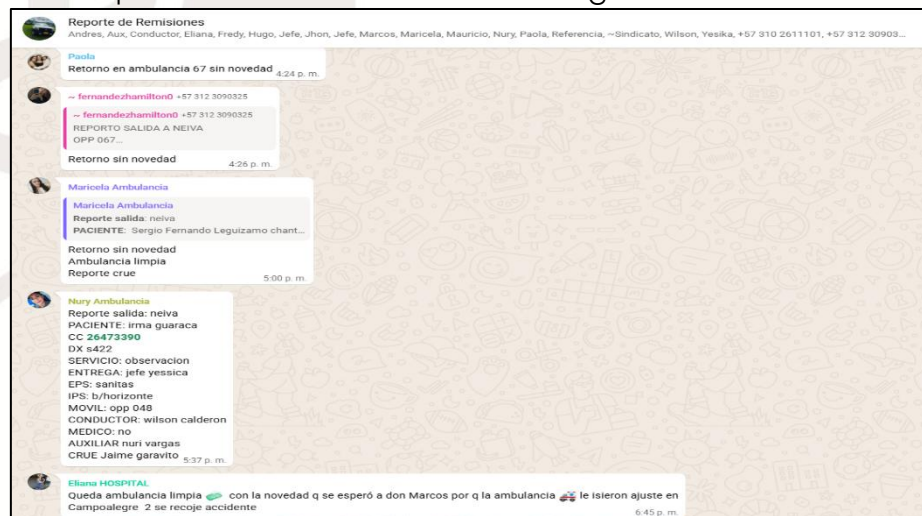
Reporte de Remisiones
Andres, Aux, Conductor, Eliana, Fredy, Hugo, Jefe, Jhon, Jefe, Marcos, Maricela, Mauricio, Nury, Paola, Referencia, ~Sindicato, Wilson, Yesika, +57 310 2611101, +57 312 30903...

Paola
Retorno en ambulancia 67 sin novedad 4:24 p. m.

~ fernandezhamilton0 +57 312 3090325
~ fernandezhamilton0 +57 312 3090325
REPORTO SALIDA A NEIVA
OPP 067...
Retorno sin novedad 4:26 p. m.

Maricela Ambulancia
Maricela Ambulancia
Reporte salida: neiva
PACIENTE: Sergio Fernando Leguizamo chant...
Retorno sin novedad
Ambulancia limpia
Reporte crue 5:00 p. m.

Nury Ambulancia
Reporte salida: neiva
PACIENTE: irma guaraca
CC 26473390
DX s422
SERVICIO: observacion
ENTREGA: jefe yessica
EPS: sanitas
IPS: b/horizonte
MOVIL: opp 048
CONDUCTOR: wilson calderon
MEDICO: no
AUXILIAR nuri vargas
CRUE Jaime garavito 5:37 p. m.

Eliana HOSPITAL
Queda ambulancia limpia con la novedad q se esperó a don Marcos por q la ambulancia le isieron ajuste en Campoalegre 2 se recoje accidente 6:45 p. m.